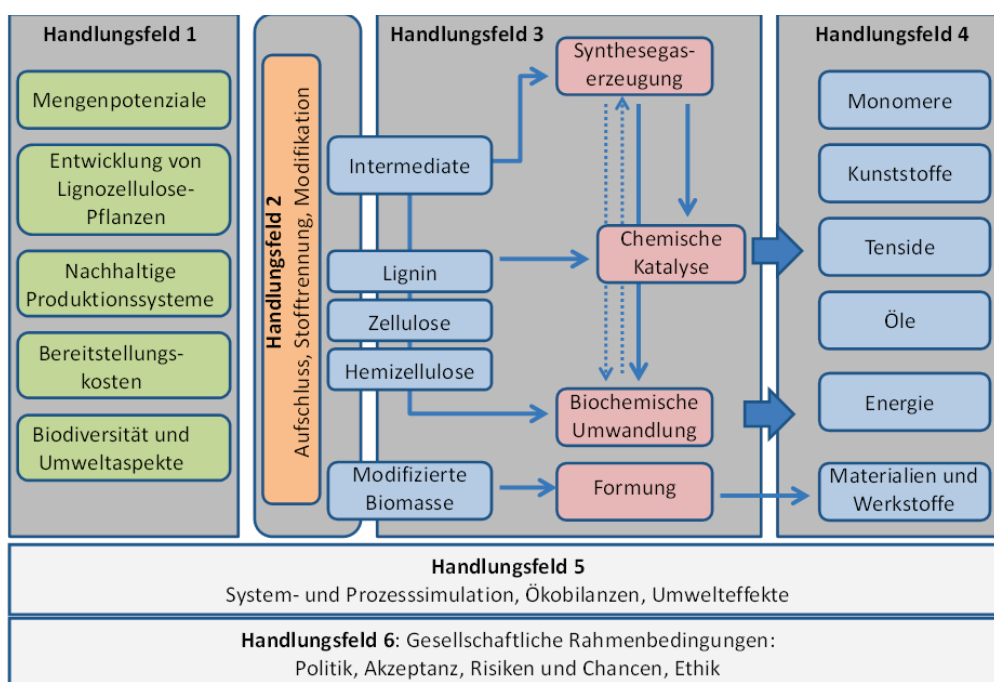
Handlungsfeld 1

Mengenpotenziale

Entwicklung von Lignozellulose-Pflanzen

Nachhaltige Produktionssysteme

Bereitstellungskosten

Biodiversität und Umweltaspekte

Handlungsfeld 2
Aufschluss, Stofftrennung, Modifikation

Handlungsfeld 3

Intermediate

Lignin

Zellulose

Hemizellulose

Modifizierte Biomasse

Synthesegaserzeugung

Chemische Katalyse

Biochemische Umwandlung

Formung

Handlungsfeld 4

Monomere

Kunststoffe

Tenside

Öle

Energie

Materialien und Werkstoffe

Handlungsfeld 5
System- und Prozesssimulation, Ökobilanzen, Umwelteffekte

Handlungsfeld 6: Gesellschaftliche Rahmenbedingungen: Politik, Akzeptanz, Risiken und Chancen, Ethik